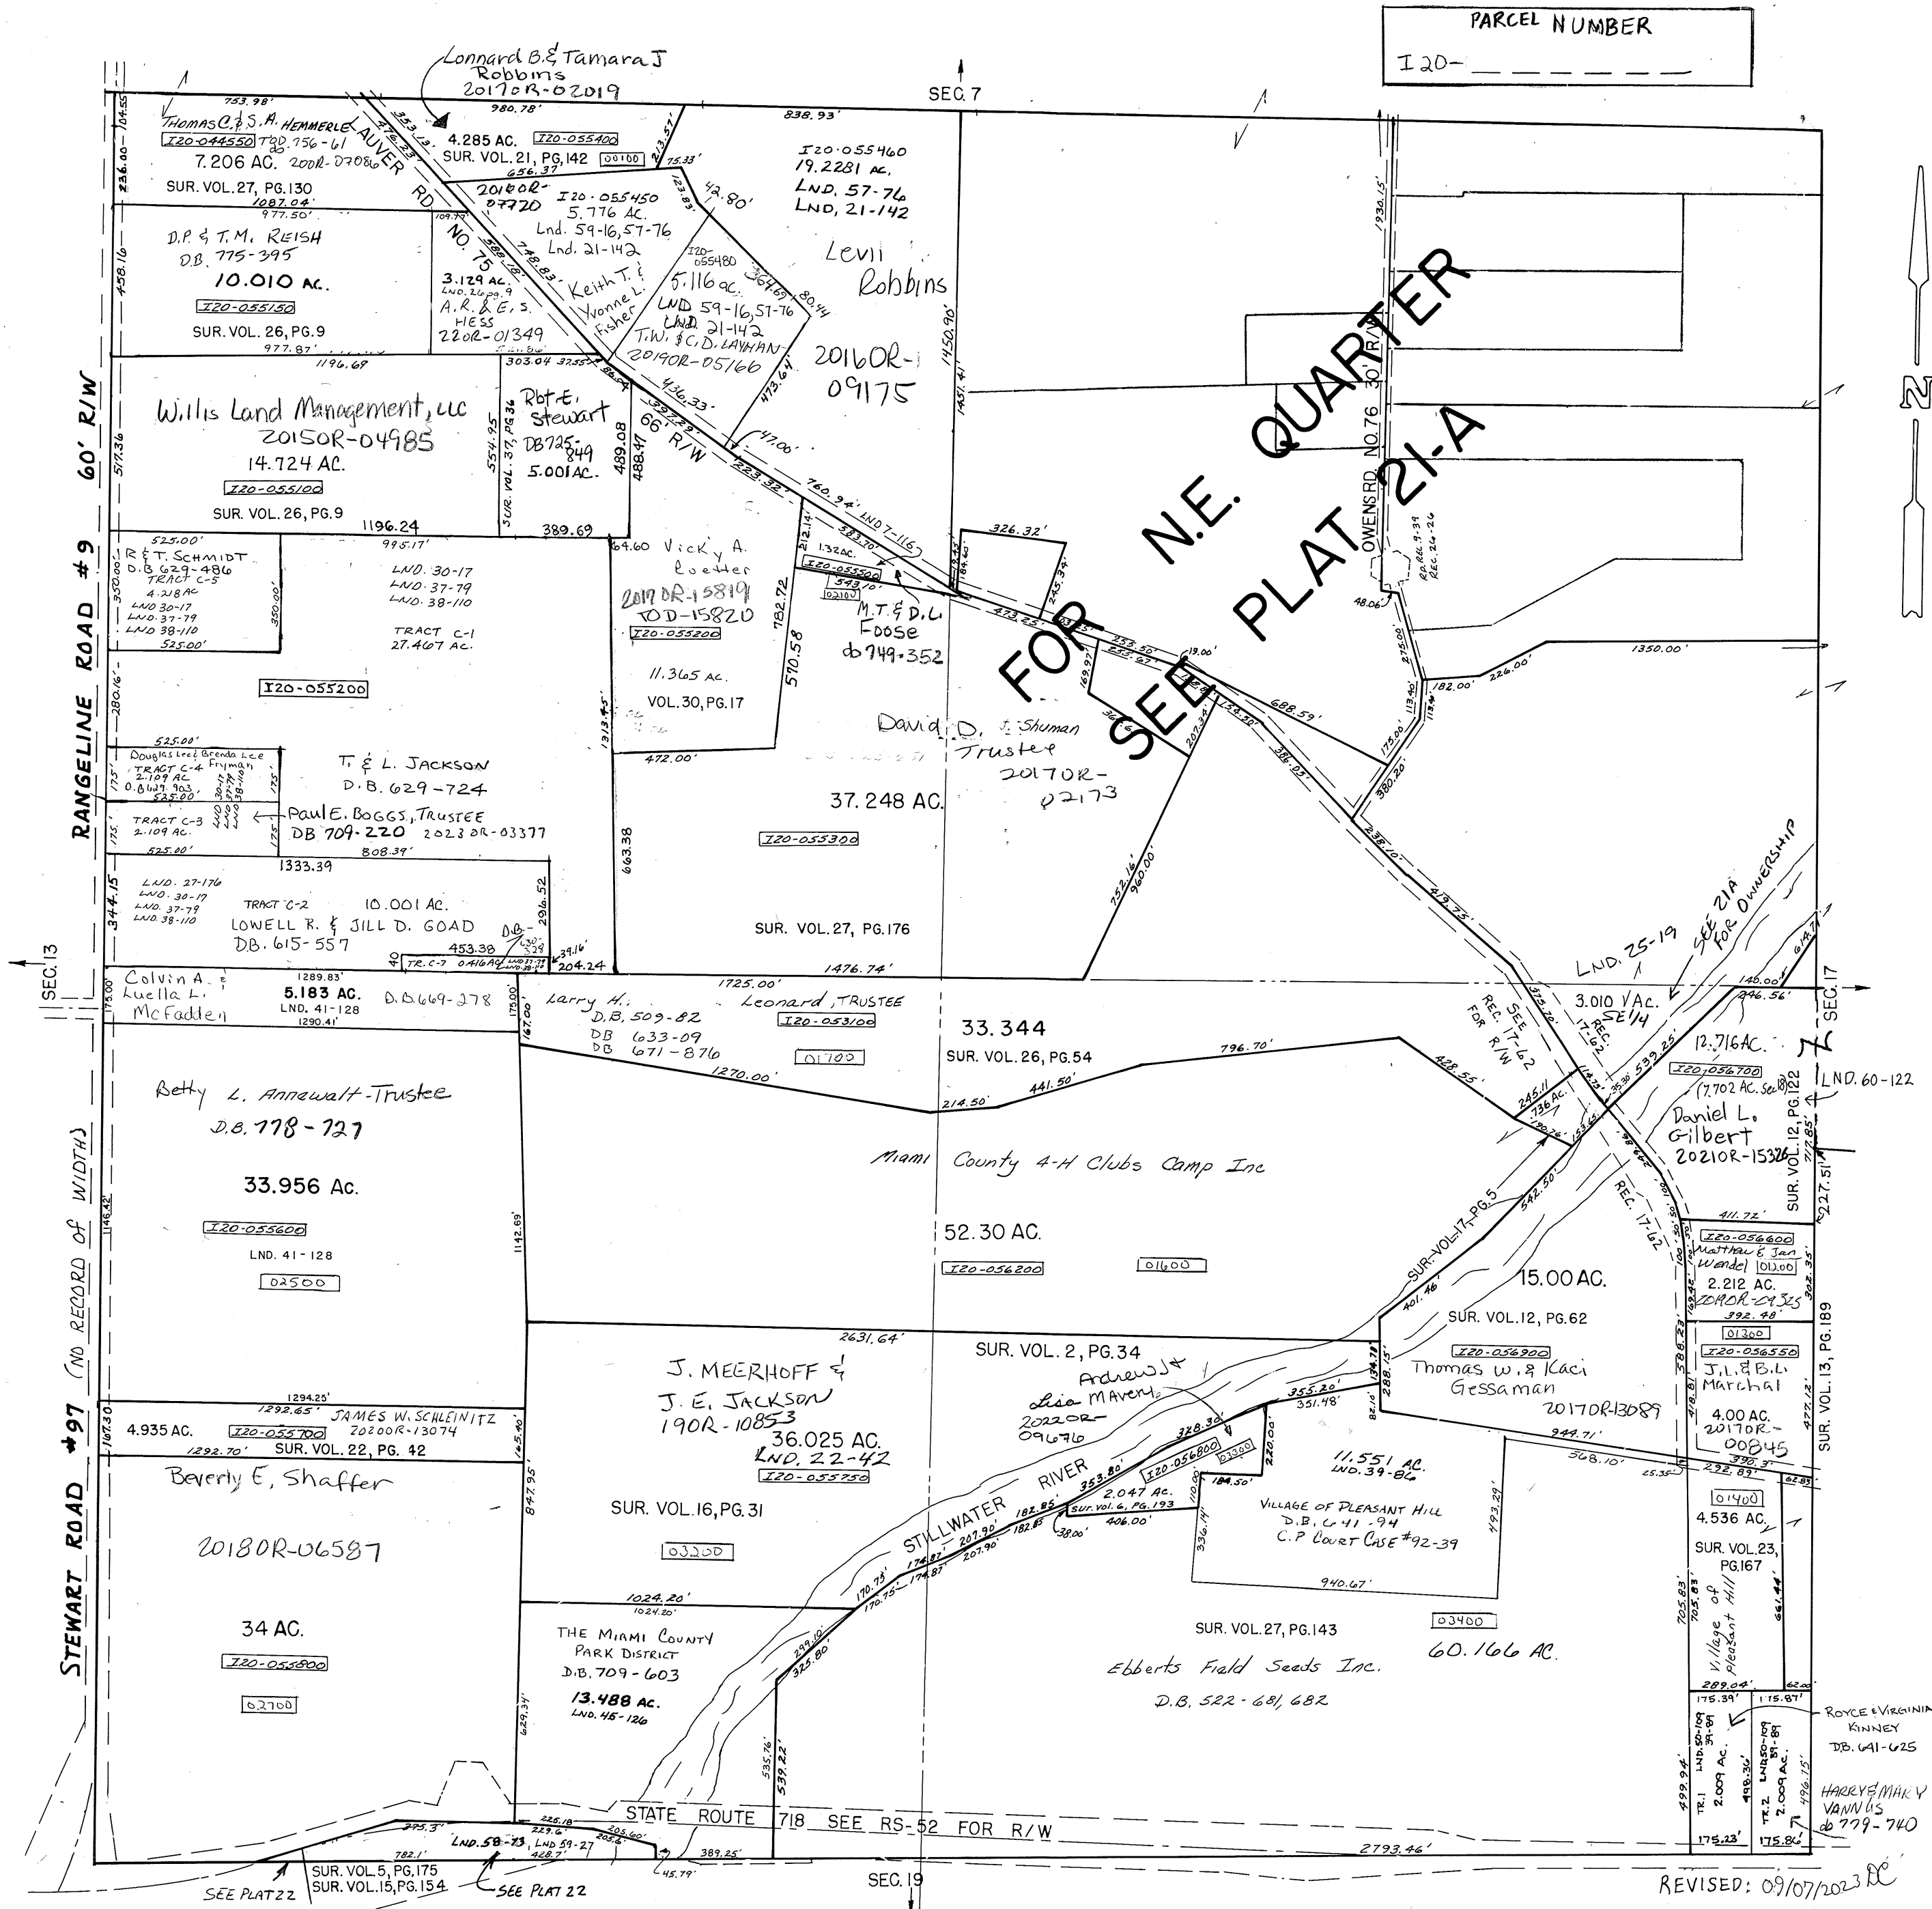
PARCEL NUMBER
I20- _ _ _ _ _ _

Lonnard B. & Tamara J Robbins 2017OR-02019

SEC. 7

753.98'
980.78'
838.93'

THOMAS C. & S.A. HEMMERLE TOD 756-61 2002-07086
I20-044550
7.206 AC.
SUR. VOL. 27, PG. 130
1087.04'

LAUVER RD. NO. 75

4.285 AC.
I20-055400
SUR. VOL. 21, PG. 142
00100
656.37
75.33'

2016OR-07720
I20-055450
5.776 AC.
Lnd. 59-16, 57-76
Lnd. 21-142

42.80'

I20-055460
19.2281 AC.
LND. 57-76
LND. 21-142

977.50'
D.P. & T.M. REISH
D.B. 775-395
10.010 AC.
I20-055150
SUR. VOL. 26, PG. 9
977.87'

3.129 AC.
LND. 26 pg. 9
A.R. & E.S. HESS
22OR-01349

Keith T. & Yvonne L. Fisher

I20-055480
5.116 AC.
LND 59-16, 57-76
LND 21-142
T.W. & C.D. LAYMAN
2019OR-05166

Levi Robbins
2016OR-09175

1450.90'
1451.41'
1930.15'

1196.69
303.04
37.55'
Willis Land Management, LLC
2015OR-04985
14.724 AC.
I20-055100
SUR. VOL. 26, PG. 9
1196.24

Rbt. E. Stewart
DB725-849
5.001 AC.
SUR. VOL. 37, PG. 36
554.95
489.08
488.47
389.69

436.33'
66' R/W
47.00'
223.32
760.94'
LND 7-116

FOR N.E. QUARTER SEE PLAT 21-A

OWENS RD NO. 76 30' R/W

60' R/W
RANGELINE ROAD #9

525.00'
R & T. SCHMIDT
D.B. 629-486
TRACT C-5
4.218 AC
LND 30-17
LND 37-79
LND 38-110
525.00'
995.17'

LND. 30-17
LND. 37-79
LND. 38-110
TRACT C-1
27.467 AC.
I20-055200

64.60
Vicky A. Loetter
2017OR-15819
TOD-15820
I20-055200
11.365 AC.
VOL. 30, PG. 17
782.72
510.58

212.14'
1.32 AC.
I20-055500
543.10
02101
583.70'
M.T. & D.L. Foose
db 749-352

326.32'
473.22'
245.34'
253.50'
19.00'
688.59'
1350.00'
182.00'
226.00'
48.06'
275.00'
175.00'
380.20'

525.00'
Douglas Lee & Brenda Lee Fryman
TRACT C-4
2.109 AC
D.B. 629-903
525.00'
T. & L. JACKSON
D.B. 629-724
TRACT C-3
2.109 AC.
525.00'
Paul E. BOGGS, TRUSTEE
DB 709-220 2023OR-03377
808.39'
472.00'
1313.45'

David D. Shuman Trustee
2017OR-02173
37.248 AC.
I20-055300
SUR. VOL. 27, PG. 176
663.38
752.16'
960.00'
338.03'
238.10'
419.75'

1333.39
LND. 27-176
LND. 30-17
LND. 37-79
LND. 38-110
TRACT C-2
10.001 AC.
LOWELL R. & JILL D. GOAD
D.B. 615-557
344.15
296.52
453.38
TR. C-7 0.416 AC
204.24
39.16'
1476.74'
1725.00'

SEC. 13

Colvin A. & Luella L. McFadden
1289.83'
5.183 AC.
LND. 41-128
1290.41'
D.B. 669-278

Larry H. Leonard, TRUSTEE
D.B. 509-82
DB 633-09
DB 671-876
I20-053100
01700
1270.00'
33.344
SUR. VOL. 26, PG. 54
796.70'
441.50'
214.50'
428.55'

LND. 25-19
SEE 21A FOR OWNERSHIP
3.010 AC.
SE 1/4
SEE REC. 17-62 FOR R/W
REC. 17-62
146.00'
246.56'
12.716 AC.
I20-056700
(7.702 AC. Sec 8)
Daniel L. Gilbert
2021OR-15326
SEC. 17
LND. 60-122
SUR. VOL. 12, PG. 122
227.51

Betty L. Annewalt-Trustee
D.B. 778-727
33.956 Ac.
I20-055600
LND. 41-128
02500
1142.69'

STEWART ROAD #97 (NO RECORD OF WIDTH)

Miami County 4-H Clubs Camp Inc
52.30 AC.
I20-056200
01600

SUR-VOL. 17, PG. 5
542.50'
401.46'
15.00 AC.
SUR. VOL. 12, PG. 62
I20-056900
Thomas W. & Kaci Gessaman
2017OR-13089
REC. 17-62
411.72'
I20-056600
Matthew & Jan Wendel
01100
2.212 AC.
2019OR-09325
292.48'
01300
I20-056550
J.L. & B.L. Marchal
4.00 AC.
2017OR-00845
SUR. VOL. 13, PG. 189

2631.64'
SUR. VOL. 2, PG. 34
Andrew J & Lisa M Avery
2022OR-09676
355.20'
351.48'
944.71'
368.10'

1294.25'
1292.65'
JAMES W. SCHLEINITZ
2020OR-13074
4.935 AC.
I20-055700
1292.70'
SUR. VOL. 22, PG. 42

J. MEERHOFF & J. E. JACKSON
19OR-10853
36.025 AC.
LND. 22-42
I20-055750
SUR. VOL. 16, PG. 31
03200
847.95'

Beverly E. Shaffer
2018OR-06587
34 AC.
I20-055800
02700

STILLWATER RIVER
328.30'
I20-056800
03300
353.80'
2.047 AC.
SUR. Vol. 6, PG. 193
406.00'
38.00'
184.50'
220.00'
11.551 AC.
LND. 39-86
VILLAGE OF PLEASANT HILL
D.B. 641-94
C.P. COURT CASE #92-39
940.67'
493.29'

01400
4.536 AC.
SUR. VOL. 23, PG. 167
Village of Pleasant Hill

1024.20'
THE MIAMI COUNTY PARK DISTRICT
D.B. 709-603
13.488 AC.
LND. 46-126
629.34'
299.10'
325.80'

SUR. VOL. 27, PG. 143
03400
60.166 AC.
Ebberts Field Seeds Inc.
D.B. 522-681, 682

289.04'
175.39'
115.87'
ROYCE & VIRGINIA KINNEY
DB. 641-625
TR. 1 2.009 AC.
TR. 2 2.009 AC.
HARRY & MARY VANNUS
db 779-740
175.23'
175.86'

STATE ROUTE 718 SEE RS-52 FOR R/W
275.3'
LND. 58-23
LND 59-27
428.7'
782.1'
389.25'
45.79'
2793.46'

SUR. VOL. 5, PG. 175
SUR. VOL. 15, PG. 154
SEE PLAT 22
SEE PLAT 22
SEC. 19
REVISED: 09/07/2023 DC